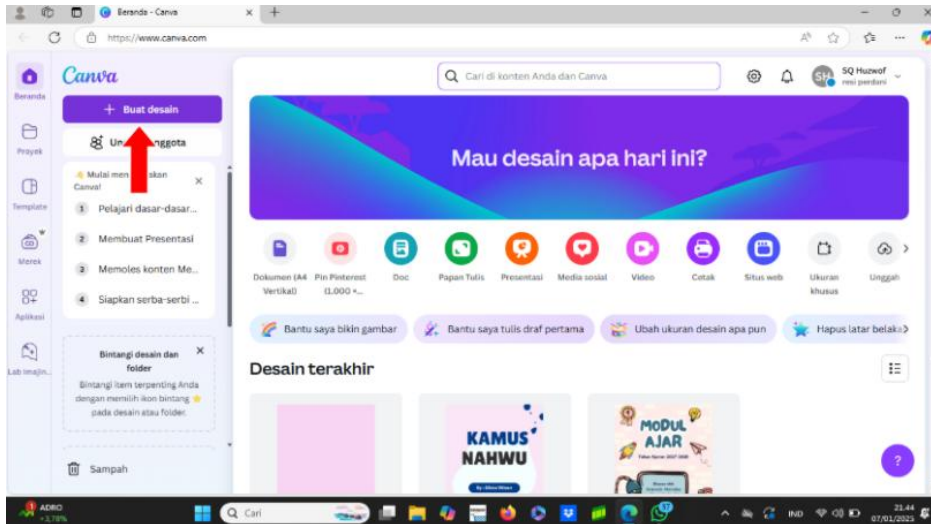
Beranda - Canva
https://www.canva.com

Canva
Beranda
Proyek
Template
Merek
Aplikasi
Lab imajin...

+ Buat desain
Un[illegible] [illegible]nggota
Mulai men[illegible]akan Canva!
1 Pelajari dasar-dasar...
2 Membuat Presentasi
3 Memoles konten Me...
4 Siapkan serba-serbi ...

Bintangi desain dan folder
Bintangi item terpenting Anda dengan memilih ikon bintang pada desain atau folder.

Sampah

Cari di konten Anda dan Canva
SQ Huzwof
resi perdani

Mau desain apa hari ini?

Dokumen (A4 Vertikal)
Pin Pinterest (1.000 ×...
Doc
Papan Tulis
Presentasi
Media sosial
Video
Cetak
Situs web
Ukuran khusus
Unggah

Bantu saya bikin gambar
Bantu saya tulis draf pertama
Ubah ukuran desain apa pun
Hapus latar belaka

Desain terakhir

KAMUS NAHWU
MODUL AJAR

?

ADRO +3,78%
Cari
IND
21.44
07/01/2025